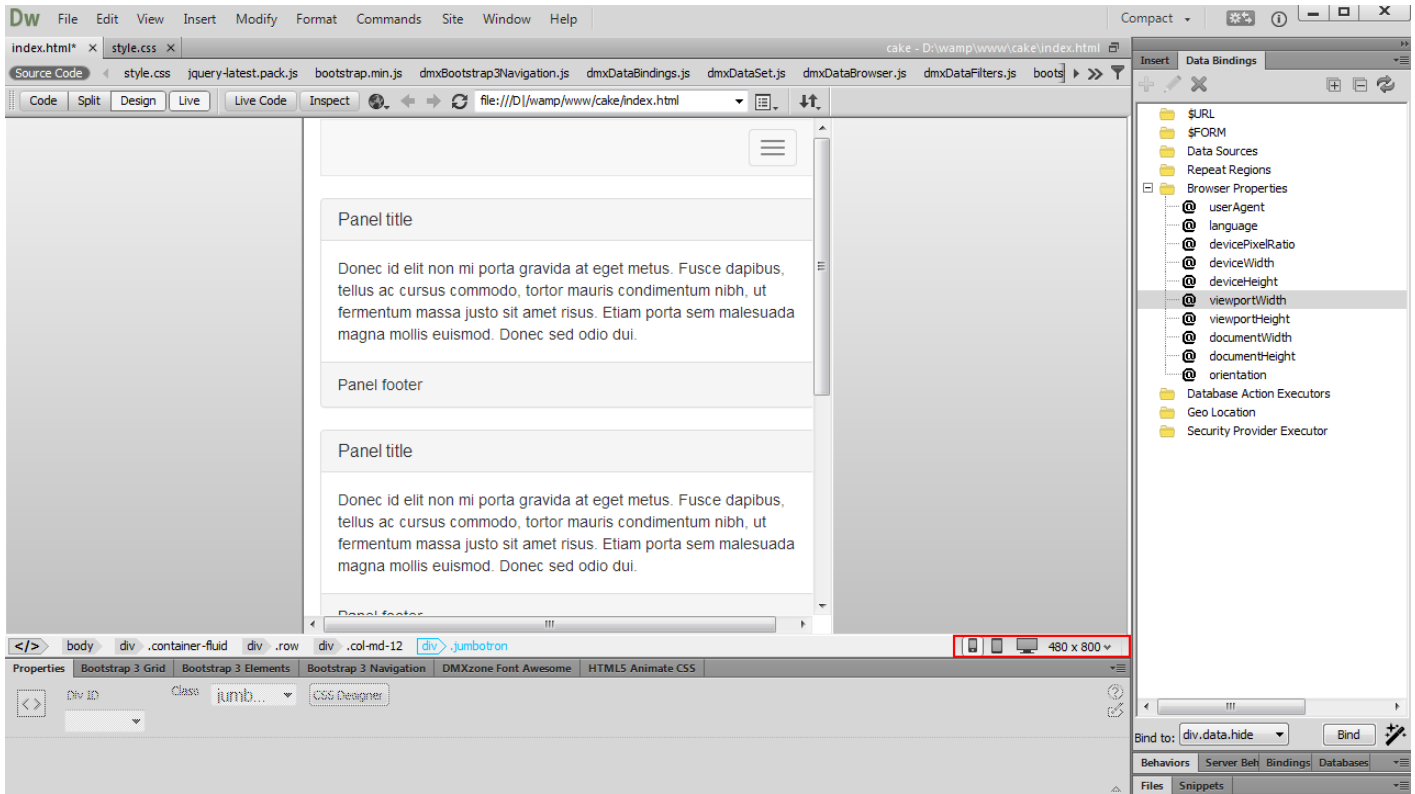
Dw File Edit View Insert Modify Format Commands Site Window Help

Compact

index.html* × style.css ×

cake - D:\wamp\www\cake\index.html

Source Code style.css jquery-latest.pack.js bootstrap.min.js dmxBootstrap3Navigation.js dmxDataBindings.js dmxDataSet.js dmxDataBrowser.js dmxDataFilters.js boots

Code Split Design Live Live Code Inspect file:///D|/wamp/www/cake/index.html

Panel title

Donec id elit non mi porta gravida at eget metus. Fusce dapibus, tellus ac cursus commodo, tortor mauris condimentum nibh, ut fermentum massa justo sit amet risus. Etiam porta sem malesuada magna mollis euismod. Donec sed odio dui.

Panel footer

Panel title

Donec id elit non mi porta gravida at eget metus. Fusce dapibus, tellus ac cursus commodo, tortor mauris condimentum nibh, ut fermentum massa justo sit amet risus. Etiam porta sem malesuada magna mollis euismod. Donec sed odio dui.

Panel footer

</> body div .container-fluid div .row div .col-md-12 div .jumbotron

480 x 800

Properties Bootstrap 3 Grid Bootstrap 3 Elements Bootstrap 3 Navigation DMXzone Font Awesome HTML5 Animate CSS

Div ID Class jumb... CSS Designer

Insert Data Bindings

$URL
$FORM
Data Sources
Repeat Regions
Browser Properties
userAgent
language
devicePixelRatio
deviceWidth
deviceHeight
viewportWidth
viewportHeight
documentWidth
documentHeight
orientation
Database Action Executors
Geo Location
Security Provider Executor

Bind to: div.data.hide Bind

Behaviors Server Beh Bindings Databases

Files Snippets